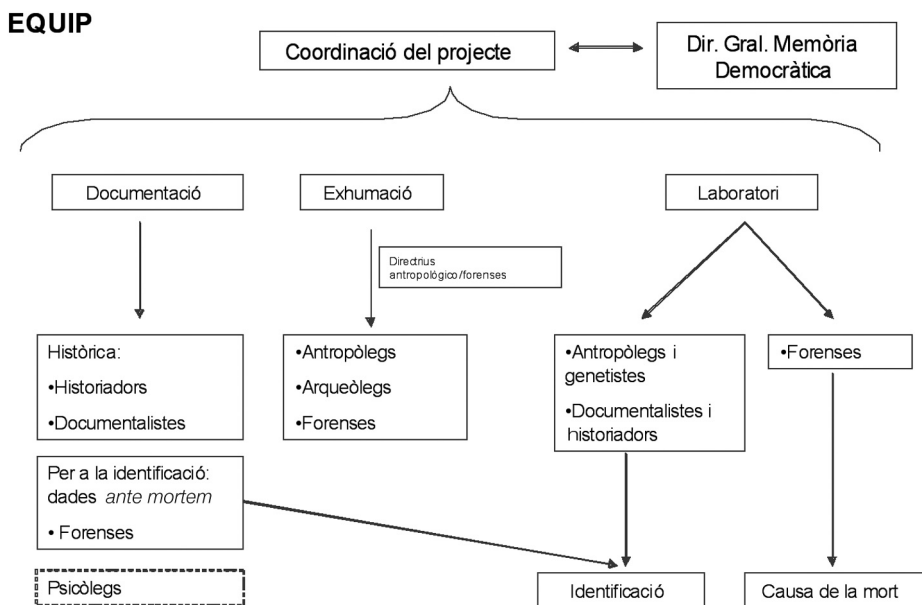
EQUIP

Coordinació del projecte

Dir. Gral. Memòria Democràtica

Documentació

Exhumació

Laboratori

Directrius antropológico/forenses

Històrica:
•Historiadors
•Documentalistes

•Antropòlegs
•Arqueòlegs
•Forenses

•Antropòlegs i genetistes
•Documentalistes i historiadors

•Forenses

Per a la identificació: dades *ante mortem*
• Forenses

Psicòlegs

Identificació

Causa de la mort